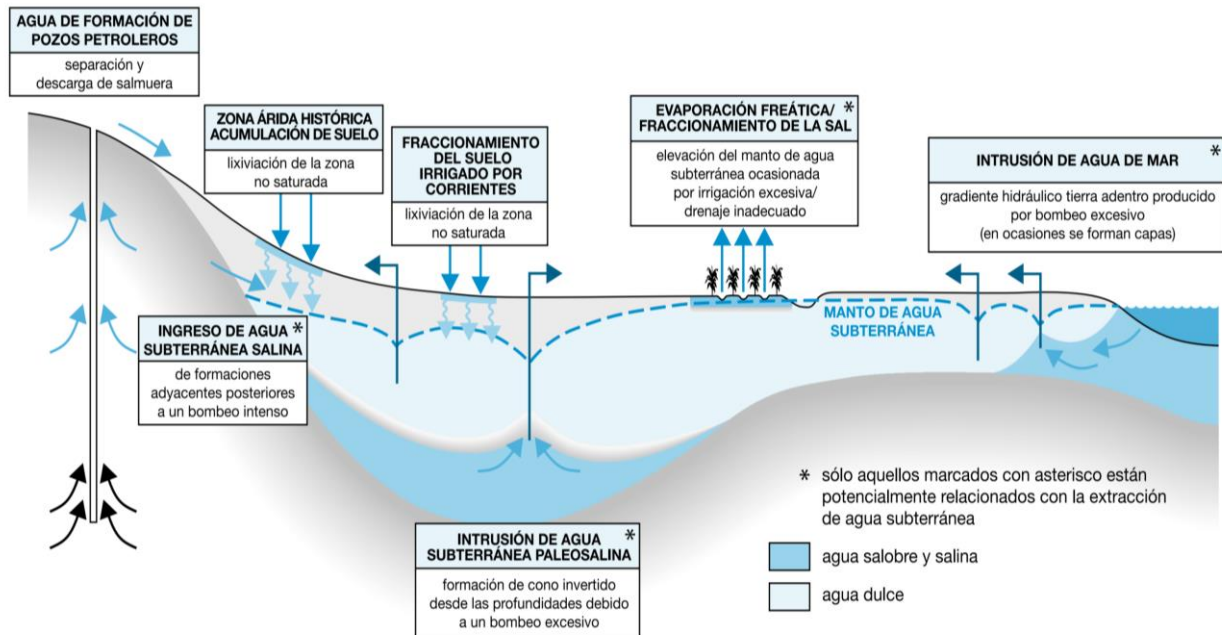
AGUA DE FORMACIÓN DE POZOS PETROLEROS

separación y descarga de salmuera

ZONA ÁRIDA HISTÓRICA ACUMULACIÓN DE SUELO

lixiviación de la zona no saturada

FRACCIONAMIENTO DEL SUELO IRRIGADO POR CORRIENTES

lixiviación de la zona no saturada

EVAPORACIÓN FREÁTICA/ FRACCIONAMIENTO DE LA SAL *

elevación del manto de agua subterránea ocasionada por irrigación excesiva/ drenaje inadecuado

INTRUSIÓN DE AGUA DE MAR *

gradiente hidráulico tierra adentro producido por bombeo excesivo (en ocasiones se forman capas)

MANTO DE AGUA SUBTERRÁNEA

INGRESO DE AGUA SUBTERRÁNEA SALINA *

de formaciones adyacentes posteriores a un bombeo intenso

INTRUSIÓN DE AGUA SUBTERRÁNEA PALEOSALINA *

formación de cono invertido desde las profundidades debido a un bombeo excesivo

* sólo aquellos marcados con asterisco están potencialmente relacionados con la extracción de agua subterránea

agua salobre y salina

agua dulce